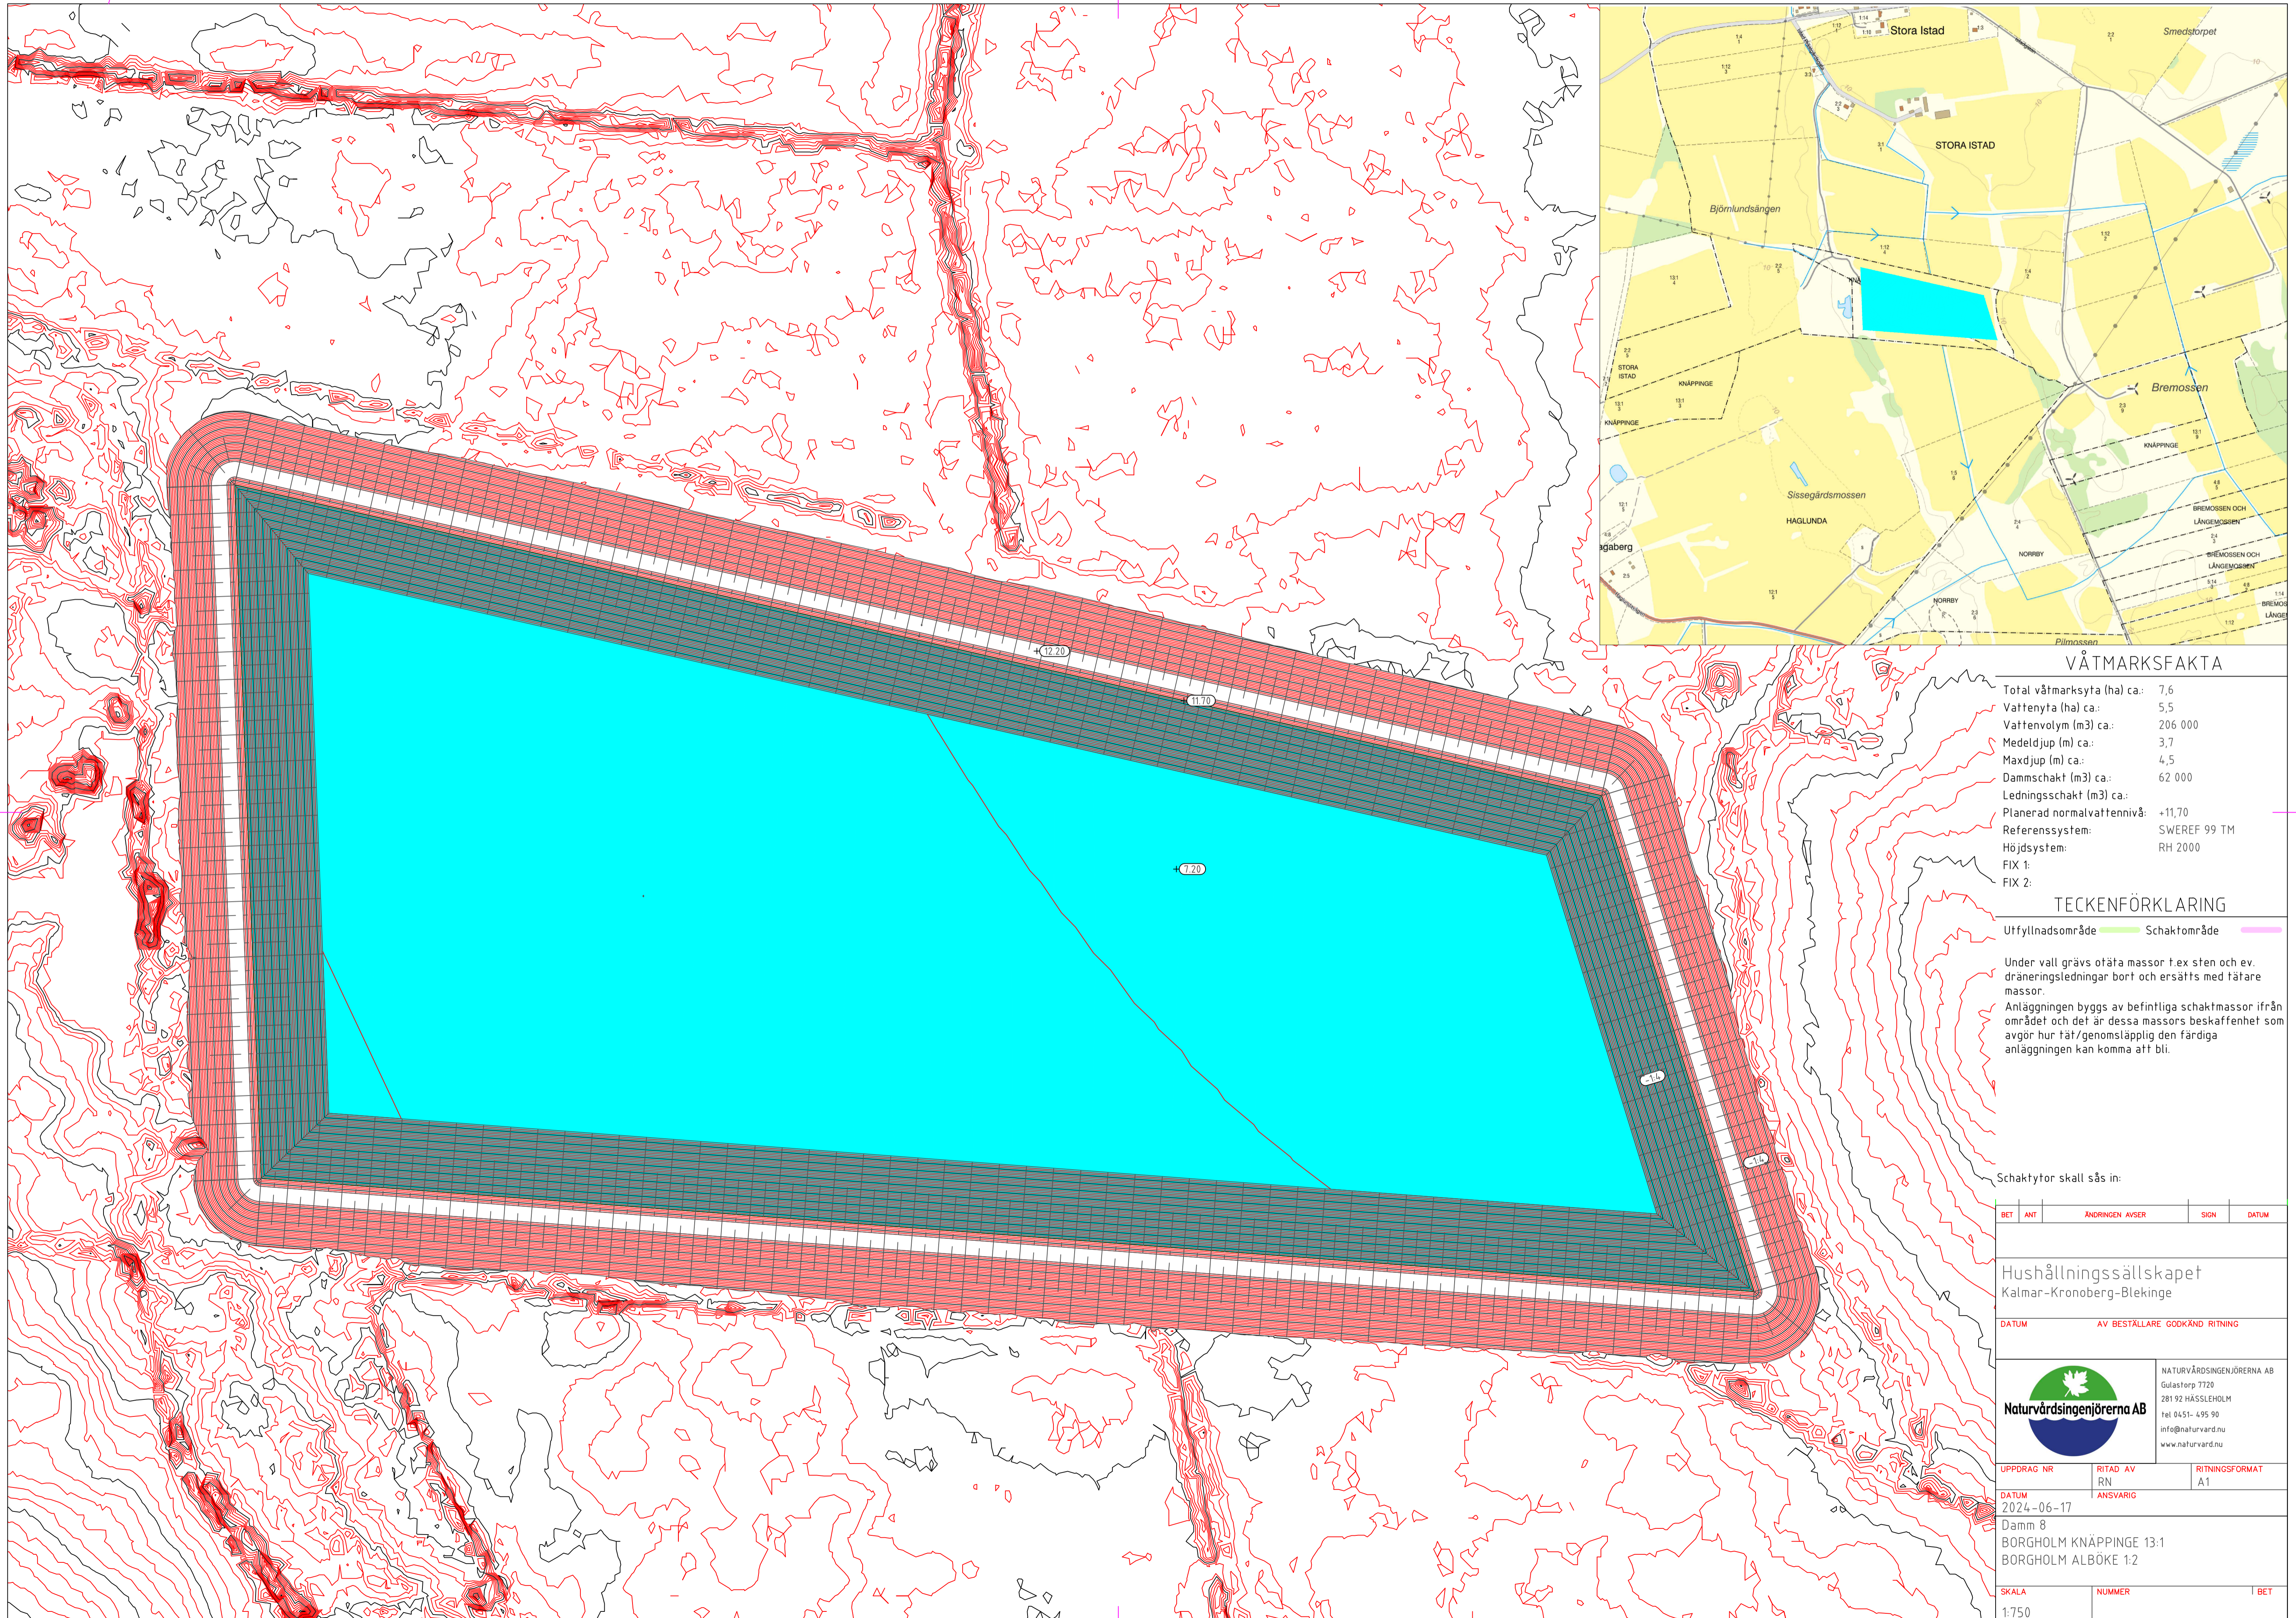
Stora Istad
Smedstorpet
STORA ISTAD
Björnlundsängen
STORA ISTAD
KNÄPPINGE
KNÄPPINGE
Bremossen
KNÄPPINGE
Sissegårdsmossen
HAGLUNDA
BREMOSSEN OCH LÅNGEMOSSEN
BREMOSSEN OCH LÅNGEMOSSEN
NORRBY
NORRBY
agaberg
Pilmossen
BREMOS LÅNGE

12.20
11.70
7.20
1:4
1:4

VÅTMARKSFAKTA

| | |
|---|---|
| Total våtmarksyta (ha) ca.: | 7,6 |
| Vattenyta (ha) ca.: | 5,5 |
| Vattenvolym (m3) ca.: | 206 000 |
| Medeldjup (m) ca.: | 3,7 |
| Maxdjup (m) ca.: | 4,5 |
| Dammschakt (m3) ca.: | 62 000 |
| Ledningsschakt (m3) ca.: | |
| Planerad normalvattennivå: | +11,70 |
| Referenssystem: | SWEREF 99 TM |
| Höjdsystem: | RH 2000 |
| FIX 1: | |
| FIX 2: | |

TECKENFÖRKLARING

Utfyllnadsområde Schaktområde

Under vall grävs otäta massor t.ex sten och ev. dräneringsledningar bort och ersätts med tätare massor.
Anläggningen byggs av befintliga schaktmassor ifrån området och det är dessa massors beskaffenhet som avgör hur tät/genomsläpplig den färdiga anläggningen kan komma att bli.

Schaktytor skall sås in:

| BET | ANT | ÄNDRINGEN AVSER | SIGN | DATUM |
|---|---|---|---|---|

Hushållningssällskapet
Kalmar-Kronoberg-Blekinge

DATUM AV BESTÄLLARE GODKÄND RITNING

Naturvårdsingenjörerna AB
NATURVÅRDSINGENJÖRERNA AB
Gulastorp 7120
281 92 HÄSSLEHOLM
tel 0451- 495 90
info@naturvard.nu
www.naturvard.nu

UPPDRAG NR
RITAD AV RN
RITNINGSFORMAT A1
DATUM 2024-06-17
ANSVARIG
Damm 8
BORGHOLM KNÄPPINGE 13:1
BORGHOLM ALBÖKE 1:2
SKALA 1:750
NUMMER
BET